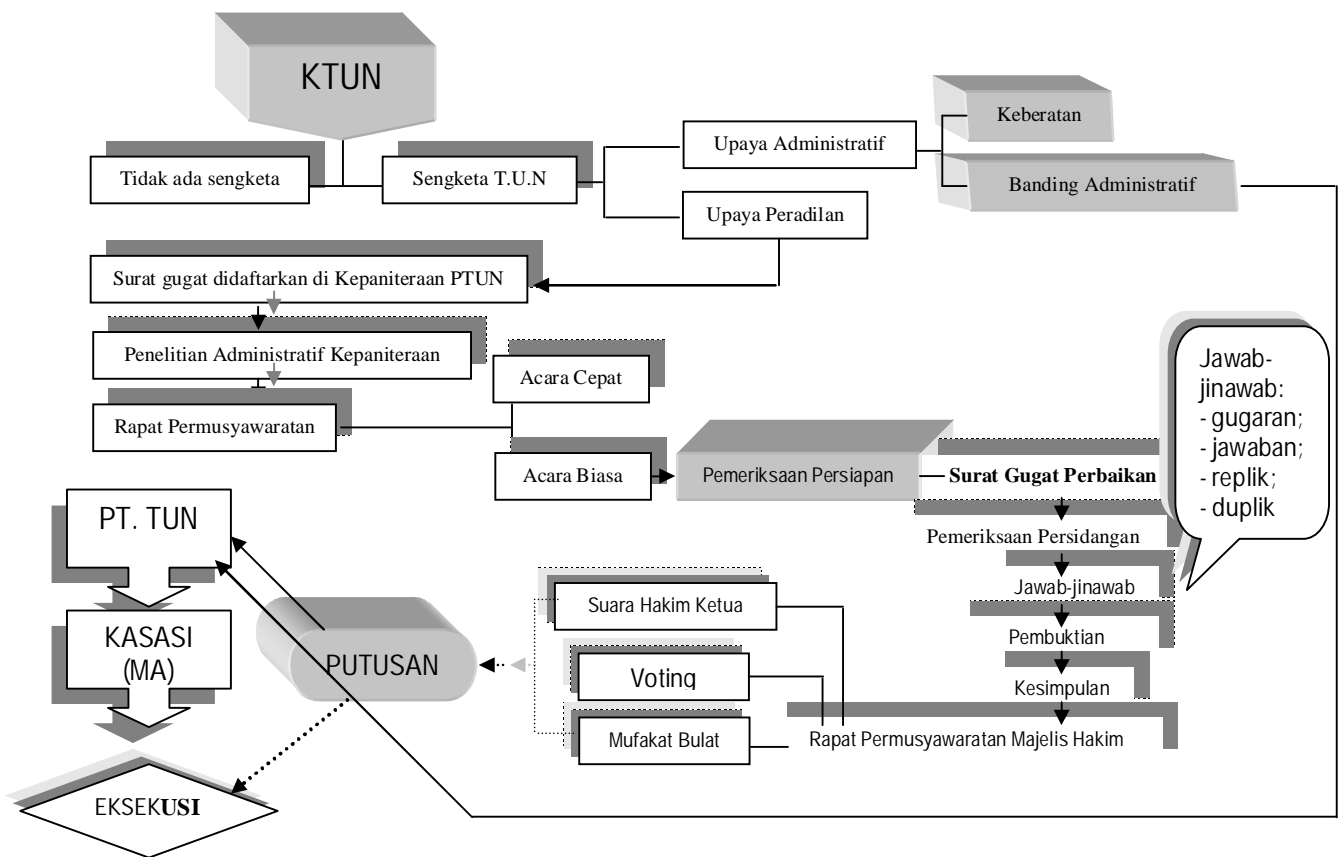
KTUN

Tidak ada sengketa

Sengketa T.U.N

Upaya Administratif

Upaya Peradilan

Keberatan

Banding Administratif

Surat gugat didaftarkan di Kepaniteraan PTUN

Penelitian Administratif Kepaniteraan

Rapat Permusyawaratan

Acara Cepat

Acara Biasa

Pemeriksaan Persiapan

**Surat Gugat Perbaikan**

Jawab-jinawab:
- gugaran;
- jawaban;
- replik;
- duplik

Pemeriksaan Persidangan

Jawab-jinawab

Pembuktian

Kesimpulan

Rapat Permusyawaratan Majelis Hakim

Suara Hakim Ketua

Voting

Mufakat Bulat

PUTUSAN

PT. TUN

KASASI (MA)

EKSEK**USI**